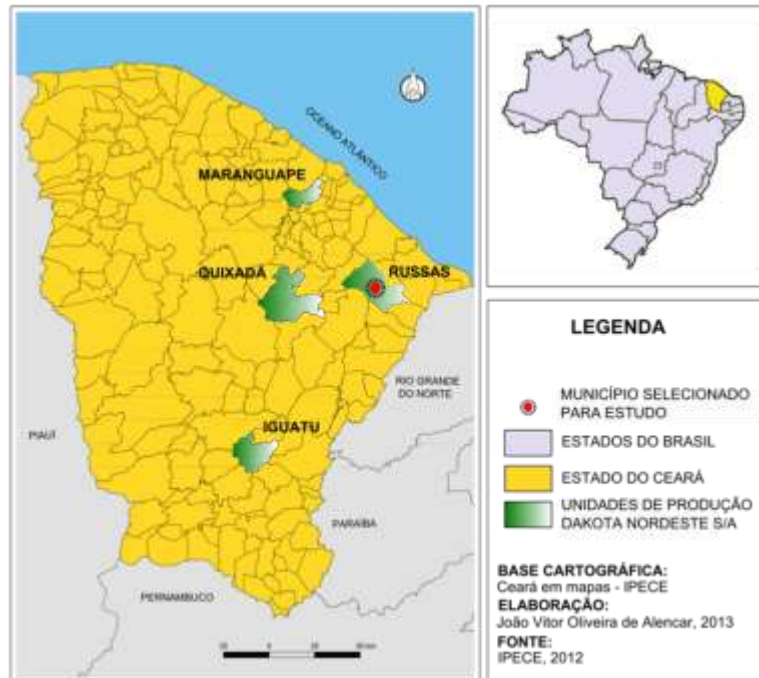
OCEANO ATLÂNTICO

MARANGUAPE

QUIXADÁ

RUSSAS

RIO GRANDE DO NORTE

PIAUÍ

IGUATU

PARAÍBA

PERNAMBUCO

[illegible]

LEGENDA

MUNICÍPIO SELECIONADO PARA ESTUDO

ESTADOS DO BRASIL

ESTADO DO CEARÁ

UNIDADES DE PRODUÇÃO DAKOTA NORDESTE S/A

BASE CARTOGRÁFICA:
Ceará em mapas - IPECE
ELABORAÇÃO:
João Vitor Oliveira de Alencar, 2013
FONTE:
IPECE, 2012